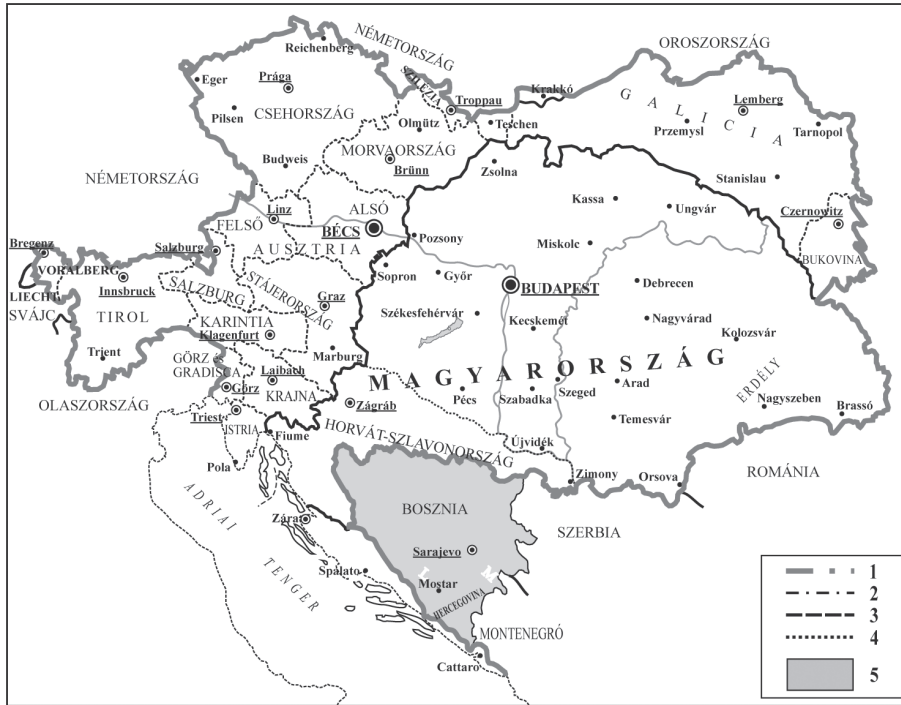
NÉMETORSZÁG
OROSZORSZÁG
Reichenberg
SZILÉZIA
Eger
Prága
Troppau
Krakkó
G A L I C I A
Lemberg
Pilsen
CSEHORSZÁG
Olmütz
Teschen
Przemysl
Tarnopol
Budweis
MORVAORSZÁG
Brünn
Zsolna
Stanislau
NÉMETORSZÁG
Kassa
Ungvár
Czernowitz
FELSŐ
Linz
ALSÓ
BÉCS
Miskolc
BUKOVINA
Bregenz
Salzburg
A U S Z T R I A
Pozsony
VORALBERG
SALZBURG
STÁJERORSZÁG
Sopron
Győr
BUDAPEST
Debrecen
LIECHT.
Innsbruck
Graz
SVÁJC
TIROL
KARINTIA
Székesfehérvár
Kecskemét
Nagyvárad
Kolozsvár
Klagenfurt
Trient
Marburg
GÖRZ és GRADISCA
Laibach
M A G Y A R O R S Z Á G
ERDÉLY
Görz
KRAJNA
Szeged
Arad
OLASZORSZÁG
Pécs
Szabadka
Nagyszeben
Brassó
Zágráb
Temesvár
Triest
ISTRIA
Fiume
HORVÁT-SZLAVONORSZÁG
Újvidék
Pola
Zimony
Orsova
ROMÁNIA
A D R I A I
BOSZNIA
Zára
SZERBIA
T E N G E R
Sarajevo
Spalato
Mostar
HERCEGOVINA
MONTENEGRÓ
Cattaro
1
2
3
4
5